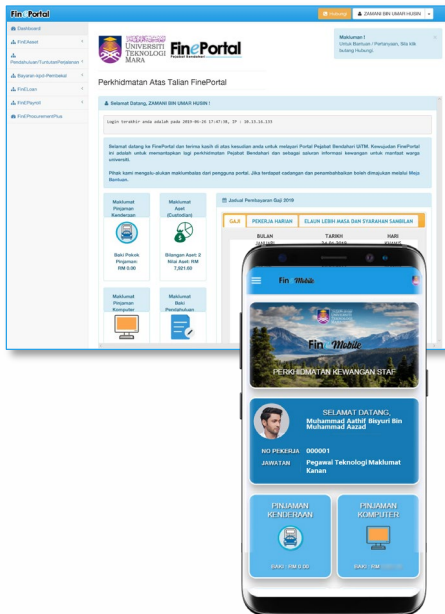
FinePortal

Hubungi | ZAMANI BIN UMAR HUSIN

Dashboard
FinEAsset
Penstuntutan/Tuntutan/Perjalanan
Bayaran-bayaran Pembekal
FinELoan
FinEPayroll
FinEProcurementPlus

UNIVERSITI TEKNOLOGI MARA
FinePortal
Pejabat Bendahari

Makluman !
Untuk Bantuan / Pertanyaan, Sila klik butang Hubungi

Perkhidmatan Atas Talian FinePortal

Selamat Datang, ZAMANI BIN UMAR HUSIN !

Login terakhir anda adalah pada 2019-06-26 17:47:38, IP : 10.13.16.133

Selamat datang ke FinePortal dan terima kasih di atas kesudian anda untuk melayari Portal Pejabat Bendahari UiTM. Kewujudan FinePortal ini adalah untuk memantapkan lagi perkhidmatan Pejabat Bendahari dan sebagai saluran informasi kewangan untuk manfaat warga universiti.

Pihak kami mengalu-alukan maklumbalas dari pengguna portal. Jika terdapat cadangan dan penambahbaikan boleh dimajukan melalui Meja Bantuan.

Maklumat Pinjaman Kenderaan
Baki Pokok Pinjaman : RM 0.00

Maklumat Aset (Custodian)
Bilangan Aset: 2
Nilai Aset: RM 7,021.60

Maklumat Pinjaman Komputer

Maklumat Baki Pendahuluan

Jadual Pembayaran Gaji 2019

GAJI | PEKERJA HARIAN | ELAUN LEBIH MASA DAN SYARAHAN SAMBILAN

BULAN | TARIKH | HARI

FinE Mobile

FinE Mobile
PERKHIDMATAN KEWANGAN STAF

SELAMAT DATANG,
Muhammad Aathif Bisyuri Bin Muhammad Aazad

NO PEKERJA 000001
JAWATAN Pegawai Teknologi Maklumat Kanan

PINJAMAN KENDERAAN
BAKI : RM 0.00

PINJAMAN KOMPUTER
BAKI : RM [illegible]